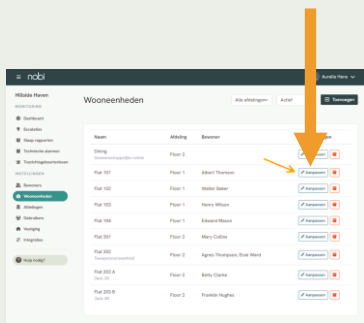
nobi

Aurelia Hens

Hillside Haven

MONITORING

Dashboard

Gezichten

Slaap rapporten

Technische alarmen

Toezichtsgebeurtenissen

INSTELLINGEN

Bewoners

Wooneenheden

Afdelingen

Gebruikers

Vestiging

Integraties

Hulp nodig?

Wooneenheden

Alle afdelingen

Actief

Toevoegen

| Naam | Afdeling | Bewoner | Acties |
|---|---|---|---|
| Dining Gemeenschappelijke ruimte | Floor 2 | | Aanpassen |
| Flat 101 | Floor 1 | Albert Thomson | Aanpassen |
| Flat 102 | Floor 1 | Walter Baker | Aanpassen |
| Flat 103 | Floor 1 | Henry Wilson | Aanpassen |
| Flat 104 | Floor 1 | Edward Mason | Aanpassen |
| Flat 201 | Floor 2 | Mary Collins | Aanpassen |
| Flat 202 Tweepersoonseenheid | Floor 2 | Agnes Thompson, Elsie Ward | Aanpassen |
| Flat 203 A Deel 2A | Floor 2 | Betty Clarke | Aanpassen |
| Flat 203 B Deel 2B | Floor 2 | Franklin Hughes | Aanpassen |